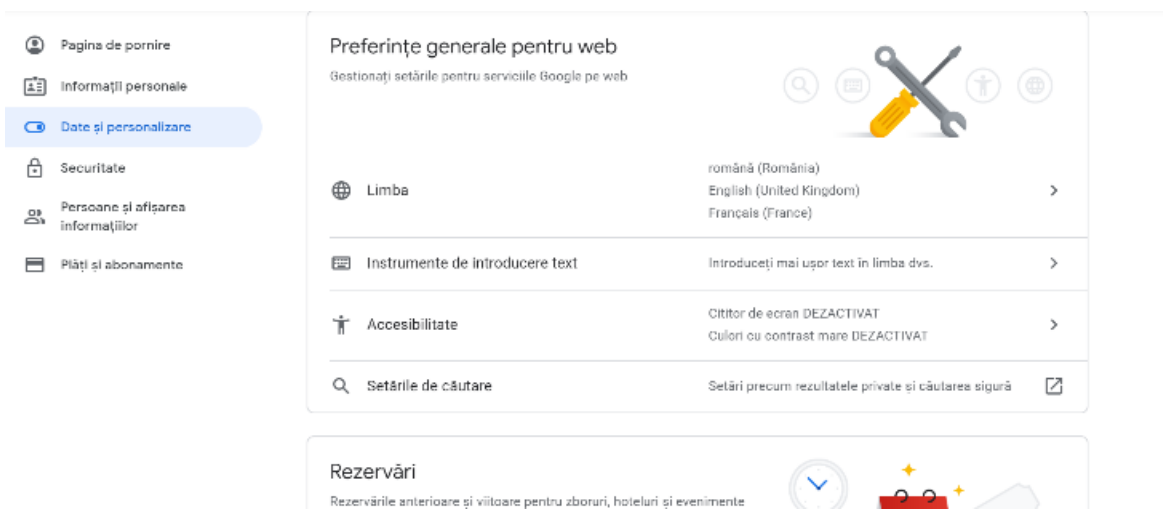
Pagina de pornire

Informații personale

Date și personalizare

Securitate

Persoane și afișarea informațiilor

Plăți și abonamente

Preferințe generale pentru web

Gestionați setările pentru serviciile Google pe web

Limba

română (România)
English (United Kingdom)
Français (France)

Instrumente de introducere text

Introduceți mai ușor text în limba dvs.

Accesibilitate

Cititor de ecran DEZACTIVAT
Culori cu contrast mare DEZACTIVAT

Setările de căutare

Setări precum rezultatele private și căutarea sigură

Rezervări

Rezervările anterioare și viitoare pentru zboruri, hoteluri și evenimente